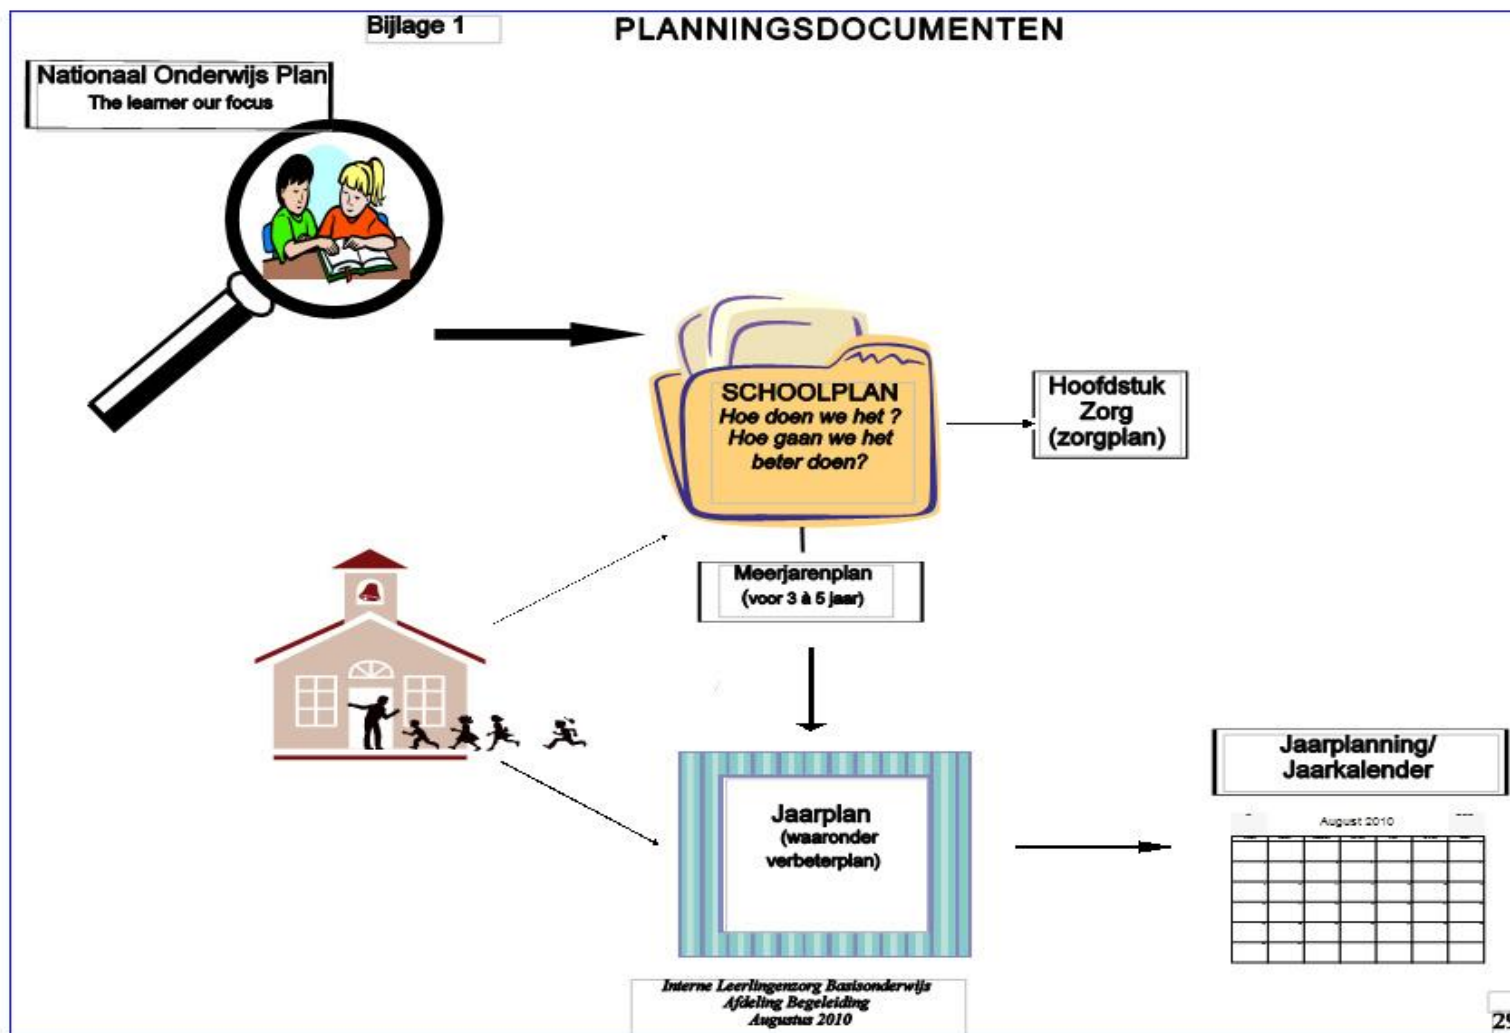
Bijlage 1

PLANNINGSDOCUMENTEN

Nationaal Onderwijs Plan
The learner our focus

SCHOOLPLAN
Hoe doen we het ?
Hoe gaan we het beter doen?

Hoofdstuk Zorg (zorgplan)

Meerjarenplan
(voor 3 à 5 jaar)

Jaarplan
(waaronder verbeterplan)

Jaarplanning/
Jaarkalender

August 2010

Interne Leerlingenzorg Basisonderwijs
Afdeling Begeleiding
Augustus 2010

2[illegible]